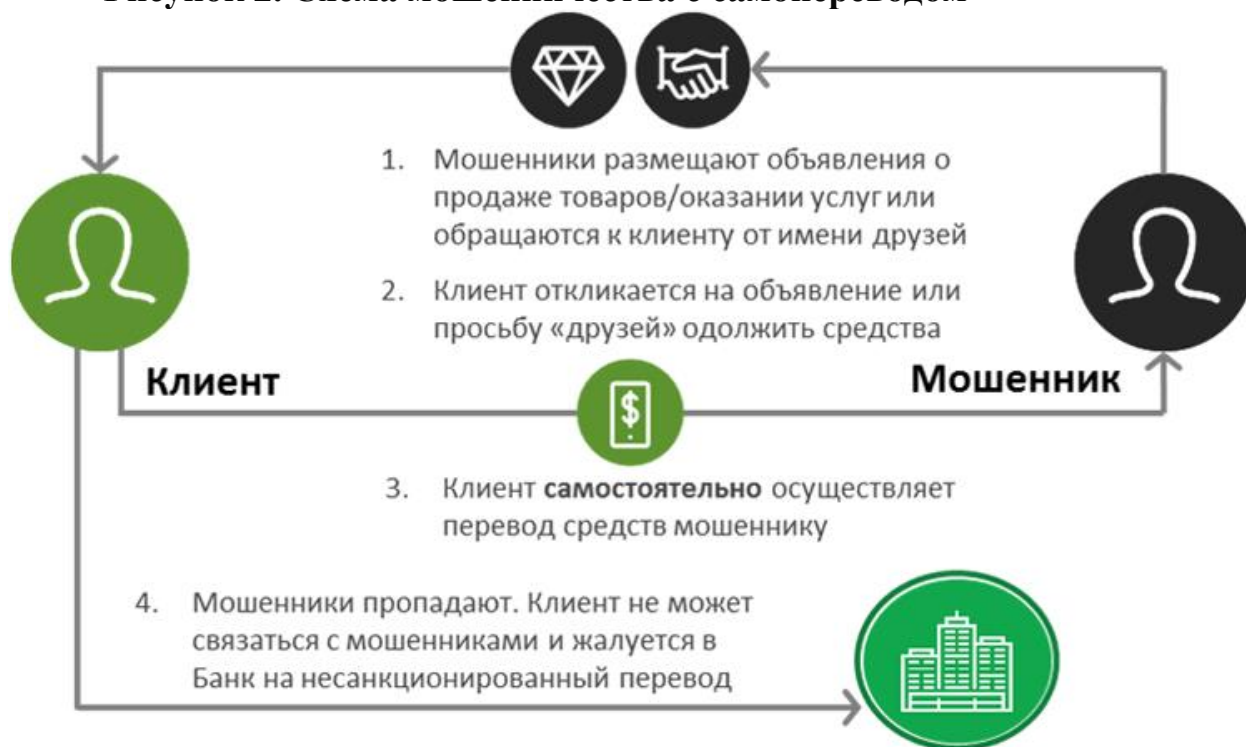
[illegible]

1. Мошенники размещают объявления о продаже товаров/оказании услуг или обращаются к клиенту от имени друзей

2. Клиент откликается на объявление или просьбу «друзей» одолжить средства

Клиент

Мошенник

$

3. Клиент **самостоятельно** осуществляет перевод средств мошеннику

4. Мошенники пропадают. Клиент не может связаться с мошенниками и жалуется в Банк на несанкционированный перевод